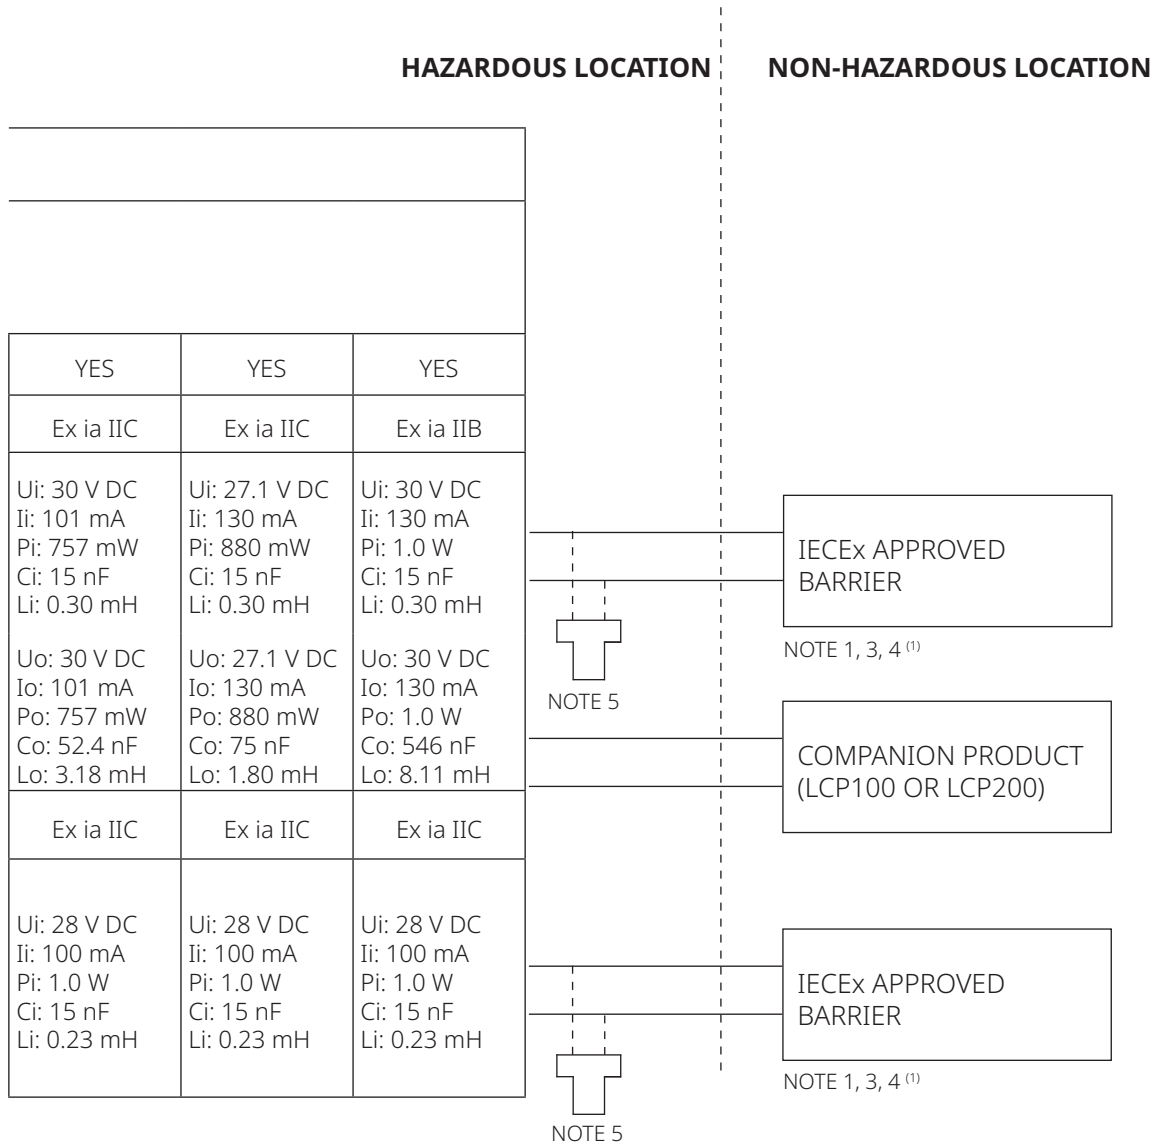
HAZARDOUS LOCATION

NON-HAZARDOUS LOCATION

| | | |
|---|---|---|
| YES | YES | YES |
| Ex ia IIC | Ex ia IIC | Ex ia IIB |
| Ui: 30 V DC<br>Ii: 101 mA<br>Pi: 757 mW<br>Ci: 15 nF<br>Li: 0.30 mH<br>Uo: 30 V DC<br>Io: 101 mA<br>Po: 757 mW<br>Co: 52.4 nF<br>Lo: 3.18 mH | Ui: 27.1 V DC<br>Ii: 130 mA<br>Pi: 880 mW<br>Ci: 15 nF<br>Li: 0.30 mH<br>Uo: 27.1 V DC<br>Io: 130 mA<br>Po: 880 mW<br>Co: 75 nF<br>Lo: 1.80 mH | Ui: 30 V DC<br>Ii: 130 mA<br>Pi: 1.0 W<br>Ci: 15 nF<br>Li: 0.30 mH<br>Uo: 30 V DC<br>Io: 130 mA<br>Po: 1.0 W<br>Co: 546 nF<br>Lo: 8.11 mH |
| Ex ia IIC | Ex ia IIC | Ex ia IIC |
| Ui: 28 V DC<br>Ii: 100 mA<br>Pi: 1.0 W<br>Ci: 15 nF<br>Li: 0.23 mH | Ui: 28 V DC<br>Ii: 100 mA<br>Pi: 1.0 W<br>Ci: 15 nF<br>Li: 0.23 mH | Ui: 28 V DC<br>Ii: 100 mA<br>Pi: 1.0 W<br>Ci: 15 nF<br>Li: 0.23 mH |

IECEx APPROVED BARRIER

NOTE 1, 3, 4 $^{(1)}$

NOTE 5

COMPANION PRODUCT (LCP100 OR LCP200)

IECEx APPROVED BARRIER

NOTE 1, 3, 4 $^{(1)}$

NOTE 5